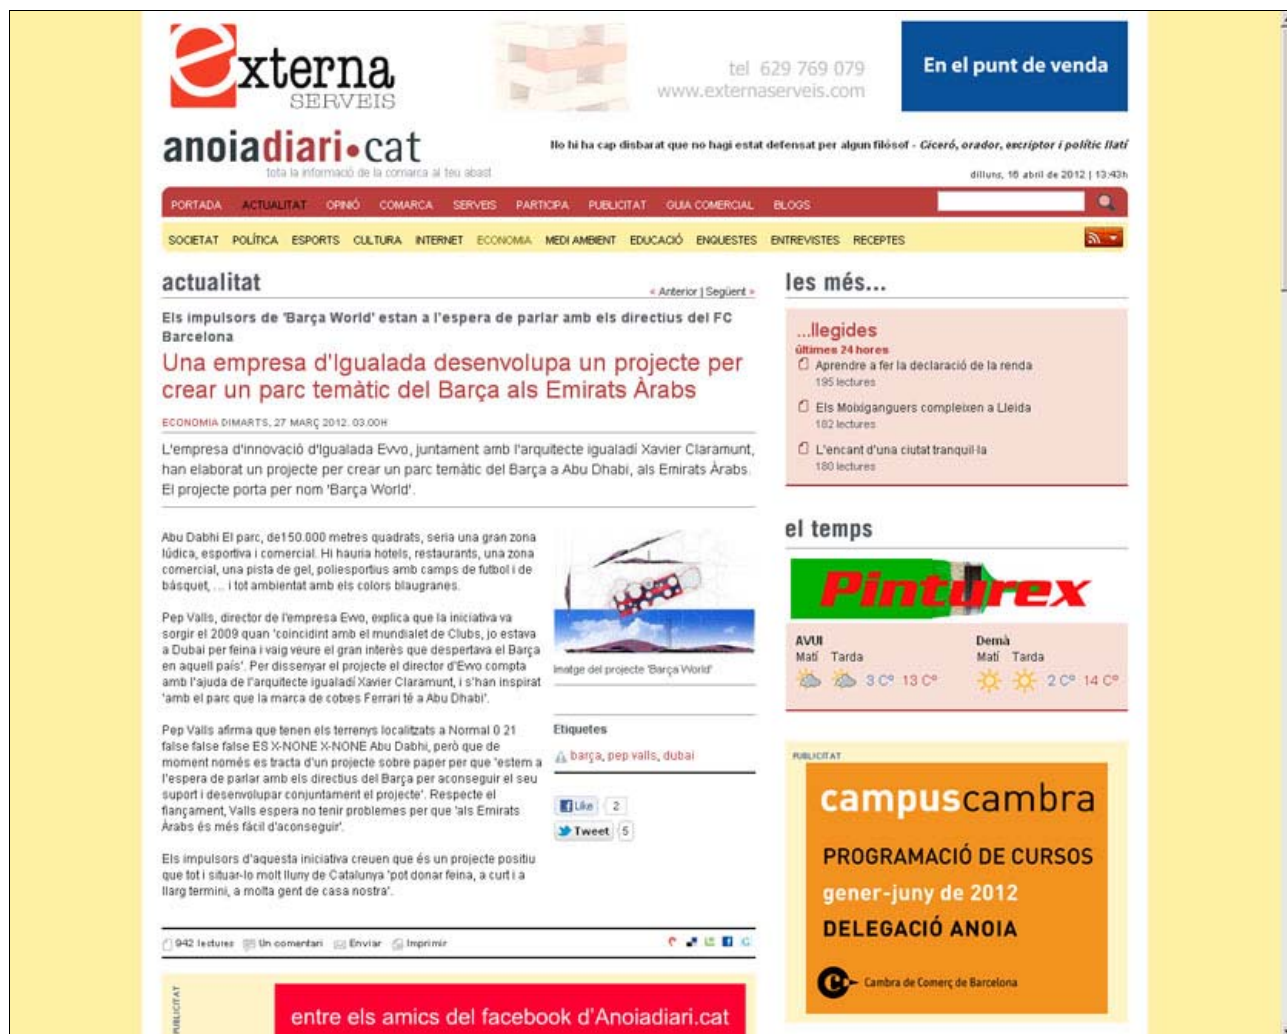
externa SERVEIS

tel 629 769 079
www.externaserveis.com

En el punt de venda

anoiadiari•cat
tota la informació de la comarca al teu abast

No hi ha cap disbarat que no hagi estat defensat per algun filòsof - Ciceró, orador, escriptor i polític llatí

dilluns, 16 abril de 2012 | 13:43h

PORTADA ACTUALITAT OPINIÓ COMARCA SERVEIS PARTICIPA PUBLICITAT GUIA COMERCIAL BLOGS

SOCIETAT POLÍTICA ESPORTS CULTURA INTERNET ECONOMIA MEDI AMBIENT EDUCACIÓ ENQUESTES ENTREVISTES RECEPTES

actualitat

« Anterior | Següent »

Els impulsors de 'Barça World' estan a l'espera de parlar amb els directius del FC Barcelona

Una empresa d'Igualada desenvolupa un projecte per crear un parc temàtic del Barça als Emirats Àrabs

ECONOMIA DIMARTS, 27 MARÇ 2012, 03.00H

L'empresa d'innovació d'Igualada Evvo, juntament amb l'arquitecte igualadí Xavier Claramunt, han elaborat un projecte per crear un parc temàtic del Barça a Abu Dhabi, als Emirats Àrabs. El projecte porta per nom 'Barça World'.

Abu Dabhi El parc, de150.000 metres quadrats, seria una gran zona lúdica, esportiva i comercial. Hi hauria hotels, restaurants, una zona comercial, una pista de gel, poliesportius amb camps de futbol i de bàsquet, ... i tot ambientat amb els colors blaugranes.

Pep Valls, director de l'empresa Evvo, explica que la iniciativa va sorgir el 2009 quan 'coincidint amb el mundialet de Clubs, jo estava a Dubai per feina i vaig veure el gran interès que despertava el Barça en aquell país'. Per dissenyar el projecte el director d'Evvo compta amb l'ajuda de l'arquitecte igualadí Xavier Claramunt, i s'han inspirat 'amb el parc que la marca de cotxes Ferrari té a Abu Dhabi'.

Pep Valls afirma que tenen els terrenys localitzats a Normal 0 21 false false false ES X-NONE X-NONE Abu Dabhi, però que de moment només es tracta d'un projecte sobre paper per que 'estem a l'espera de parlar amb els directius del Barça per aconseguir el seu suport i desenvolupar conjuntament el projecte'. Respecte el finançament, Valls espera no tenir problemes per que 'als Emirats Àrabs és més fàcil d'aconseguir'.

Els impulsors d'aquesta iniciativa creuen que és un projecte positiu que tot i situar-lo molt lluny de Catalunya 'pot donar feina, a curt i a llarg termini, a molta gent de casa nostra'.

Imatge del projecte 'Barça World'

Etiquetes
barça, pep valls, dubai

Like 2
Tweet 5

942 lectures Un comentari Enviar Imprimir

PUBLICITAT
entre els amics del facebook d'Anoiadiari.cat

les més...

...llegides
últimes 24 hores
Aprendre a fer la declaració de la renda
195 lectures
Els Moixiganguers compleixen a Lleida
182 lectures
L'encant d'una ciutat tranquil·la
180 lectures

el temps

Pinturex

AVUI
Matí Tarda
3 C° 13 C°

Demà
Matí Tarda
2 C° 14 C°

PUBLICITAT
campuscambra
PROGRAMACIÓ DE CURSOS
gener-juny de 2012
DELEGACIÓ ANOIA
Cambra de Comerç de Barcelona